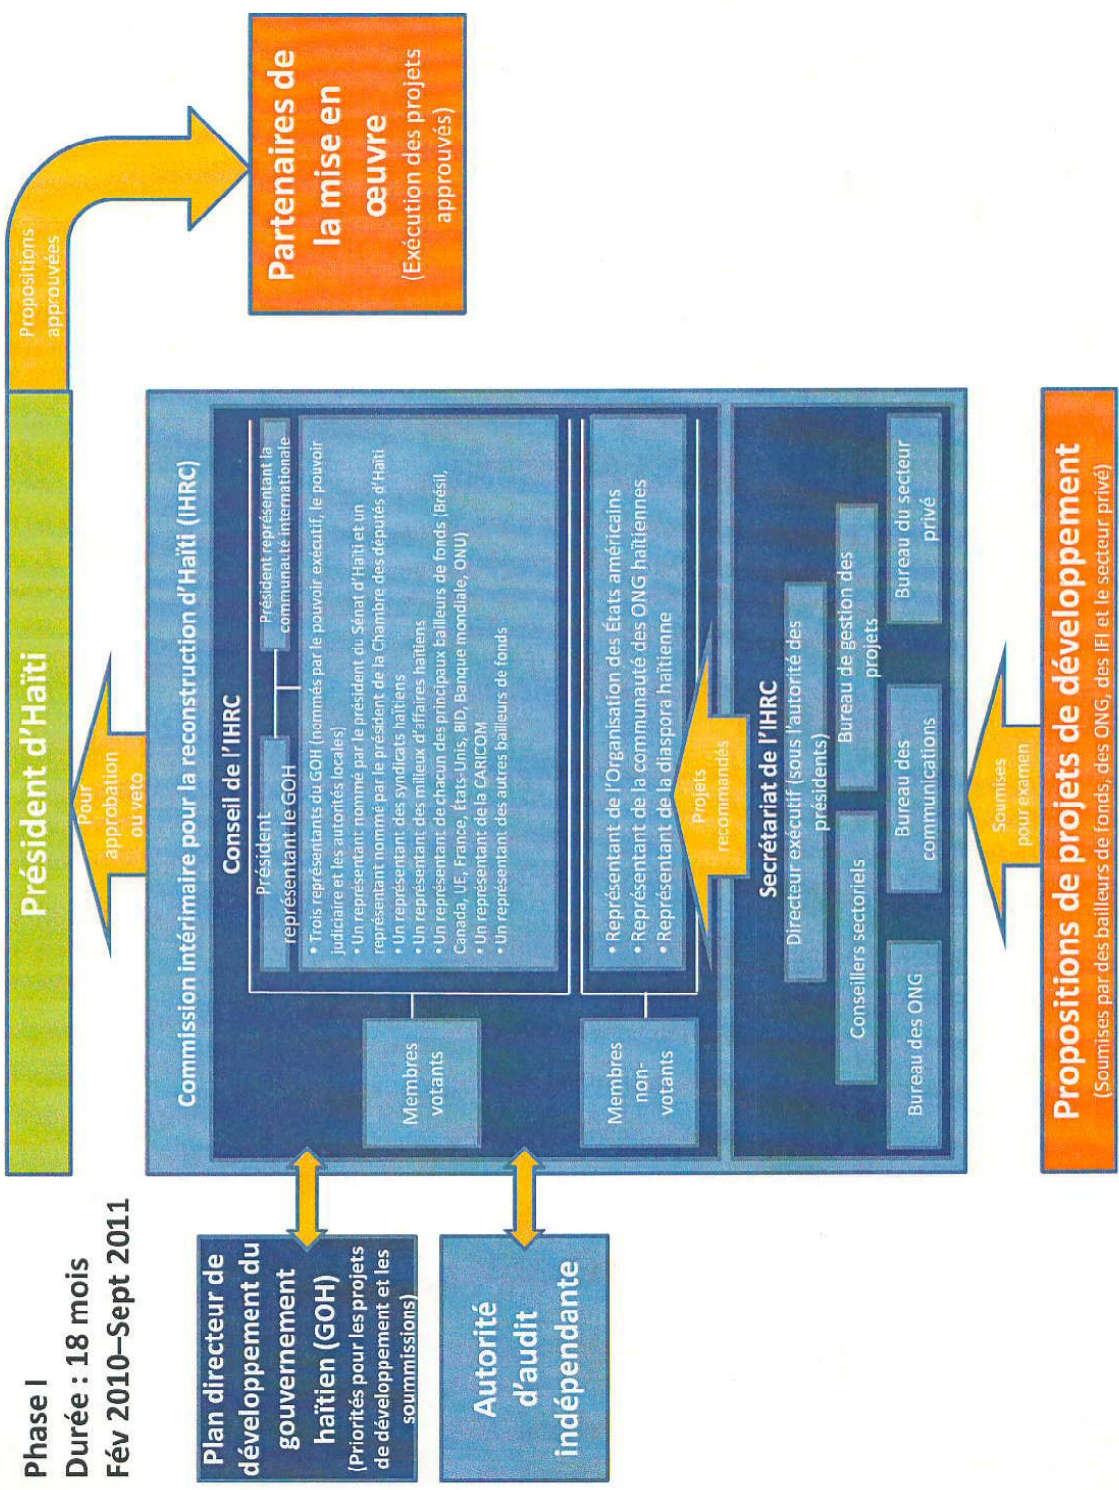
Phase I
Durée : 18 mois
Fév 2010–Sept 2011

Plan directeur de développement du gouvernement haïtien (GOH)
(Priorités pour les projets de développement et les soummissions)

Autorité d'audit indépendante

Président d'Haïti

Propositions approuvées

Partenaires de la mise en œuvre
(Exécution des projets approuvés)

Pour approbation ou veto

Commission intérimaire pour la reconstruction d'Haïti (IHRC)

Conseil de l'IHRC

Président représentant le GOH

Président représentant la communauté internationale

Membres votants

• Trois représentants du GOH (nommés par le pouvoir exécutif, le pouvoir judiciaire et les autorités locales)
• Un représentant nommé par le président du Sénat d'Haïti et un représentant nommé par le président de la Chambre des députés d'Haïti
• Un représentant des syndicats haïtiens
• Un représentant des milieux d'affaires haïtiens
• Un représentant de chacun des principaux bailleurs de fonds (Brésil, Canada, UE, France, États-Unis, BID, Banque mondiale, ONU)
• Un représentant de la CARICOM
• Un représentant des autres bailleurs de fonds

Membres non-votants

• Représentant de l'Organisation des États américains
• Représentant de la communauté des ONG haïtiennes
• Représentant de la diaspora haïtienne

Projets recommandés

Secrétariat de l'IHRC

Directeur exécutif (sous l'autorité des présidents)

Conseillers sectoriels

Bureau des ONG

Bureau des communications

Bureau de gestion des projets

Bureau du secteur privé

Soumises pour examen

Propositions de projets de développement
(Soumises par des bailleurs de fonds, des ONG, des IFI et le secteur privé)